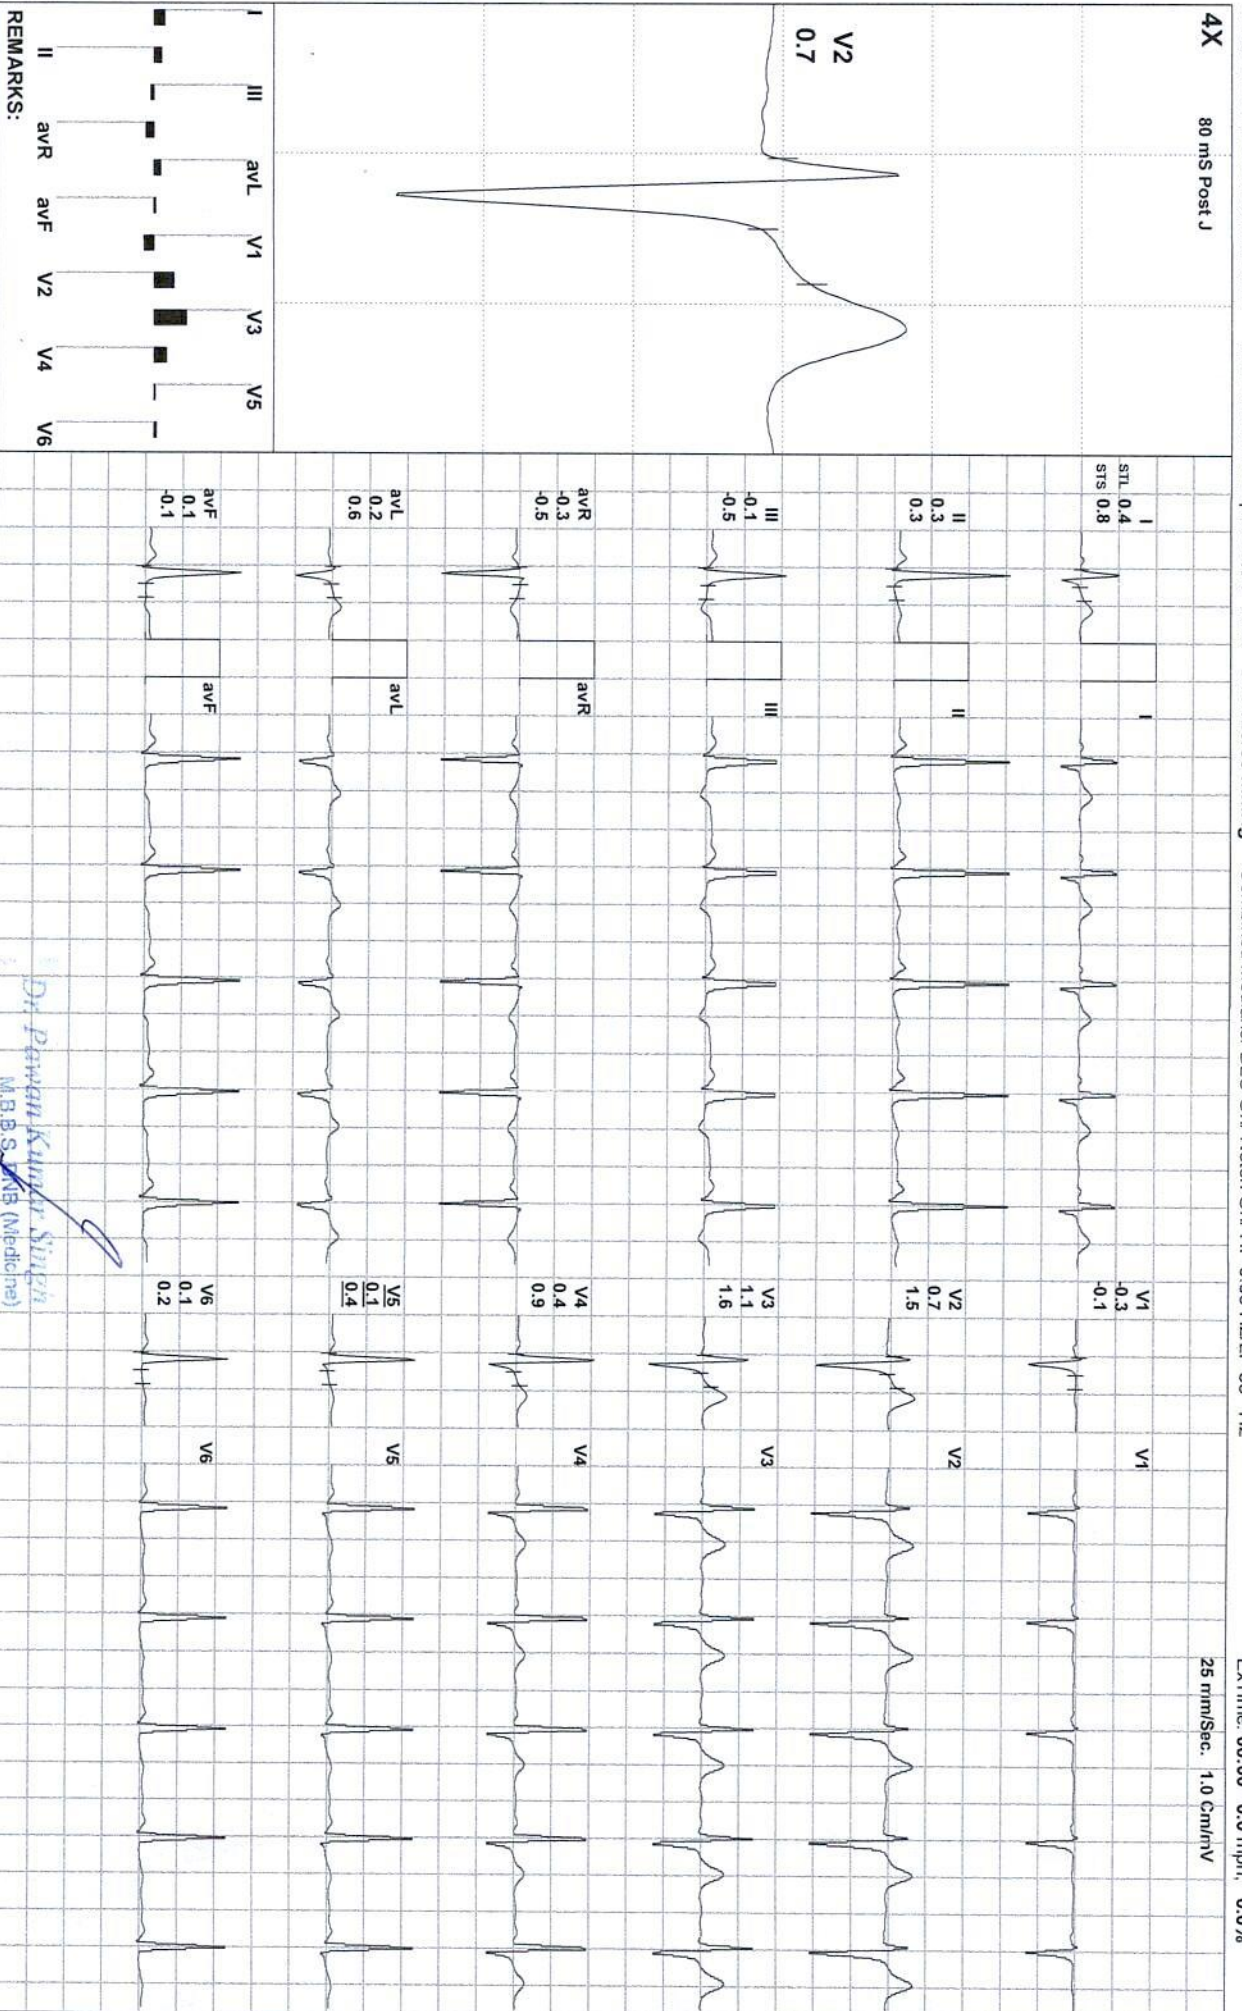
4X
80 mS Post J
V2
0.7
I III avL V1 V3 V5
II avR avF V2 V4 V6
REMARKS:
25 mm/Sec. 1.0 Cm/mV
I
STL 0.4
STS 0.8
II
0.3
0.3
III
-0.1
-0.5
avR
-0.3
-0.5
avL
0.2
0.6
avF
0.1
-0.1
I
II
III
avR
avL
avF
V1
-0.3
-0.1
V2
0.7
1.5
V3
1.1
1.6
V4
0.4
0.9
V5
0.1
0.4
V6
0.1
0.2
V1
V2
V3
V4
V5
V6
Dr. Pawan Kumar Singh
M.B.B.S., DNB (Medicine)